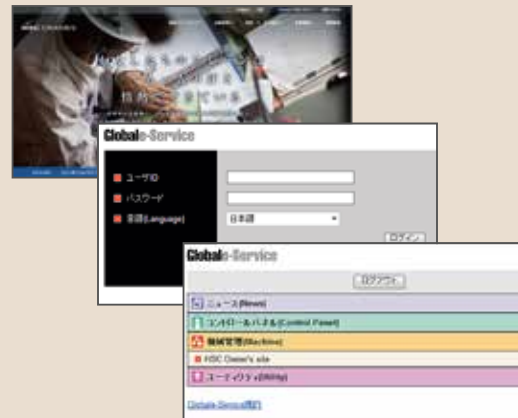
Globale-Service

ユーザID
パスワード
言語(Language)
日本語
ログイン

Globale-Service

ログアウト
ニュース(News)
コントロールパネル(Control Panel)
機械管理(Machine)
HSC Owner's site
ユーティリティ(Utility)
Globale-Service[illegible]